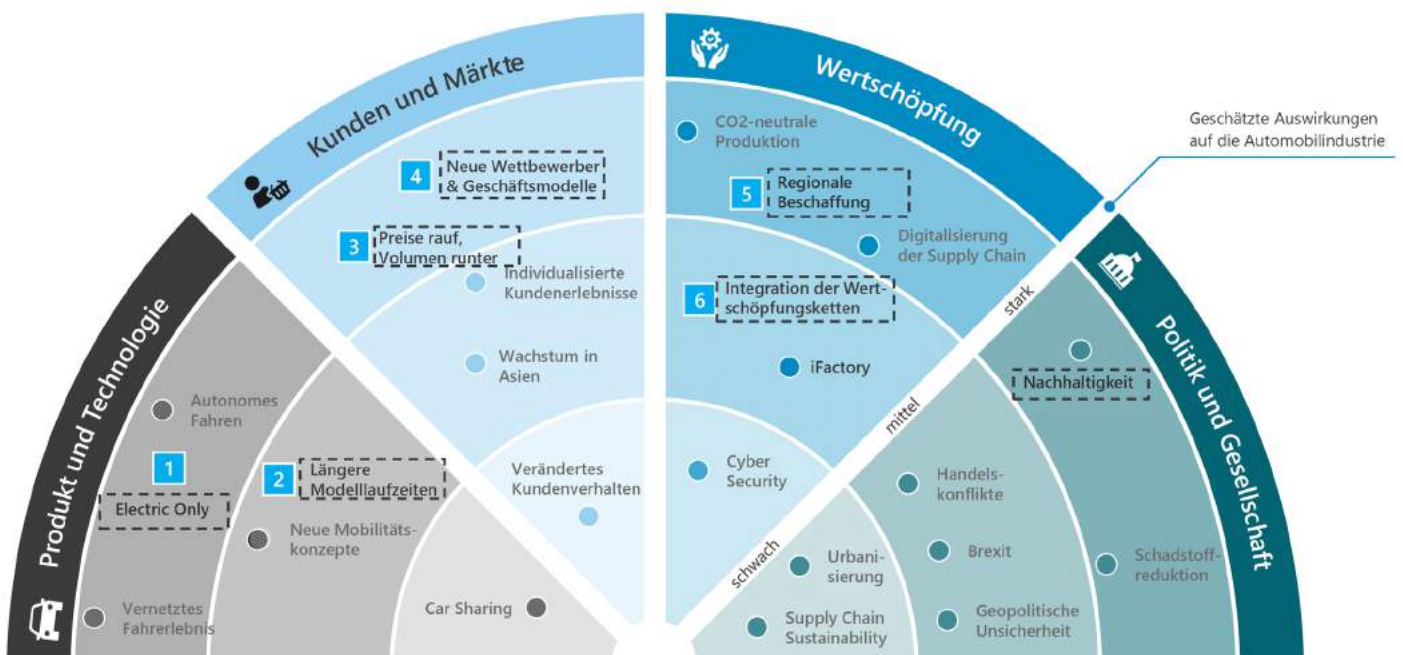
Produkt und Technologie

Autonomes Fahren

1

Electric Only

Vernetztes Fahrerlebnis

2

Längere Modelllaufzeiten

Neue Mobilitäts-konzepte

Car Sharing

Kunden und Märkte

4

Neue Wettbewerber & Geschäftsmodelle

3

Preise rauf, Volumen runter

Individualisierte Kundenerlebnisse

Wachstum in Asien

Verändertes Kundenverhalten

Wertschöpfung

CO2-neutrale Produktion

5

Regionale Beschaffung

Digitalisierung der Supply Chain

6

Integration der Wertschöpfungsketten

iFactory

Cyber Security

Geschätzte Auswirkungen auf die Automobilindustrie

stark

mittel

schwach

Politik und Gesellschaft

Nachhaltigkeit

Handels-konflikte

Brexit

Urbanisierung

Supply Chain Sustainability

Geopolitische Unsicherheit

Schadstoff-reduktion